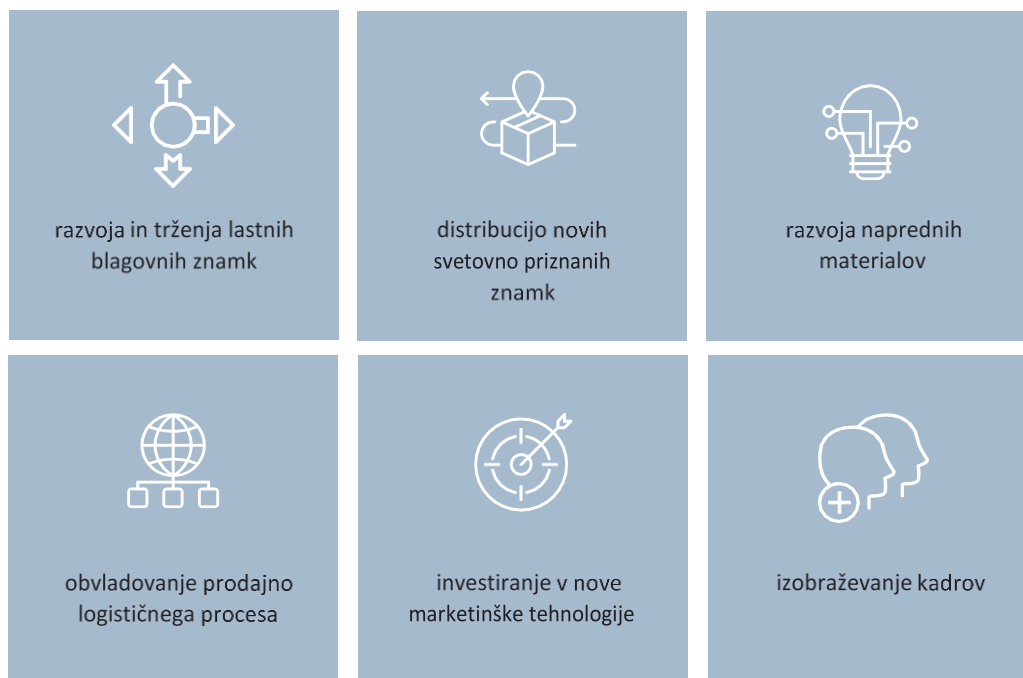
razvoja in trženja lastnih blagovnih znamk

distribucijo novih svetovno priznanih znamk

razvoja naprednih materialov

obvladovanje prodajno logističnega procesa

investiranje v nove marketinške tehnologije

izobraževanje kadrov